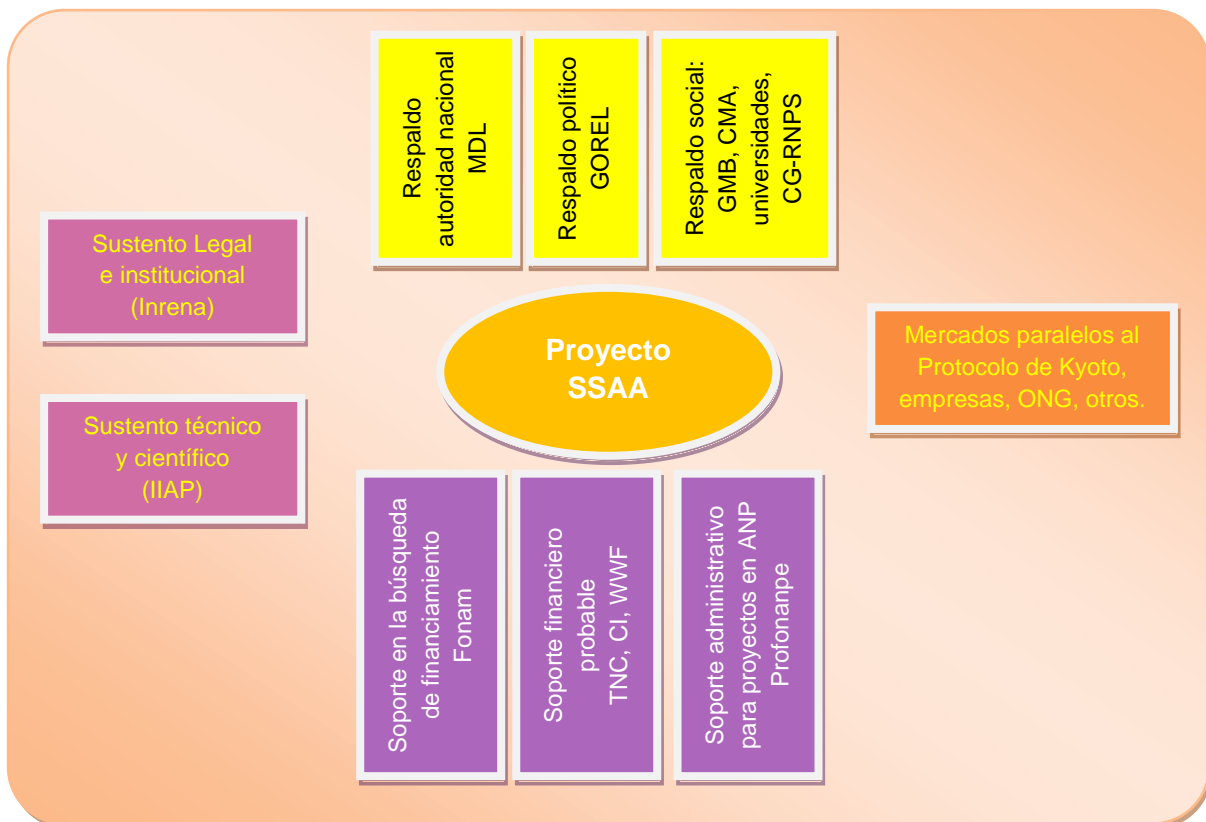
Respaldo autoridad nacional MDL

Respaldo político GOREL

Respaldo social: GMB, CMA, universidades, CG-RNPS

Sustento Legal e institucional (Inrena)

Proyecto SSAA

Mercados paralelos al Protocolo de Kyoto, empresas, ONG, otros.

Sustento técnico y científico (IIAP)

Soporte en la búsqueda de financiamiento Fonam

Soporte financiero probable TNC, CI, WWF

Soporte administrativo para proyectos en ANP Profonanpe